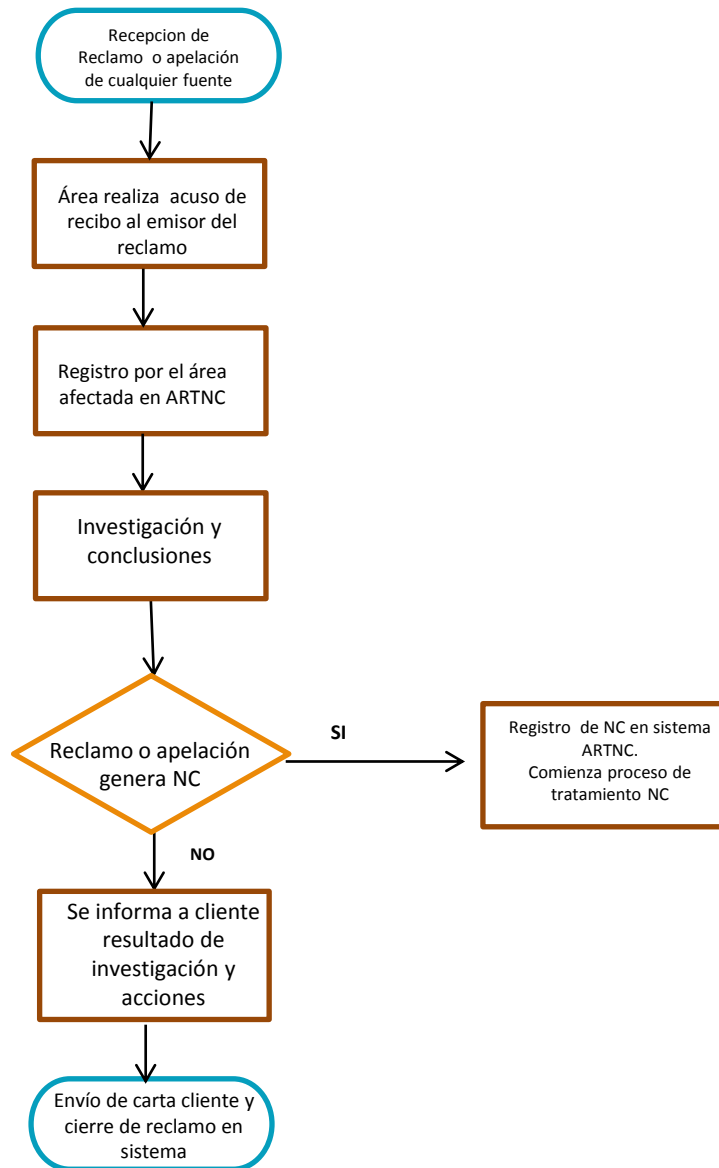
Recepcion de Reclamo o apelación de cualquier fuente

Área realiza acuso de recibo al emisor del reclamo

Registro por el área afectada en ARTNC

Investigación y conclusiones

Reclamo o apelación genera NC

SI

Registro de NC en sistema ARTNC.
Comienza proceso de tratamiento NC

NO

Se informa a cliente resultado de investigación y acciones

Envío de carta cliente y cierre de reclamo en sistema